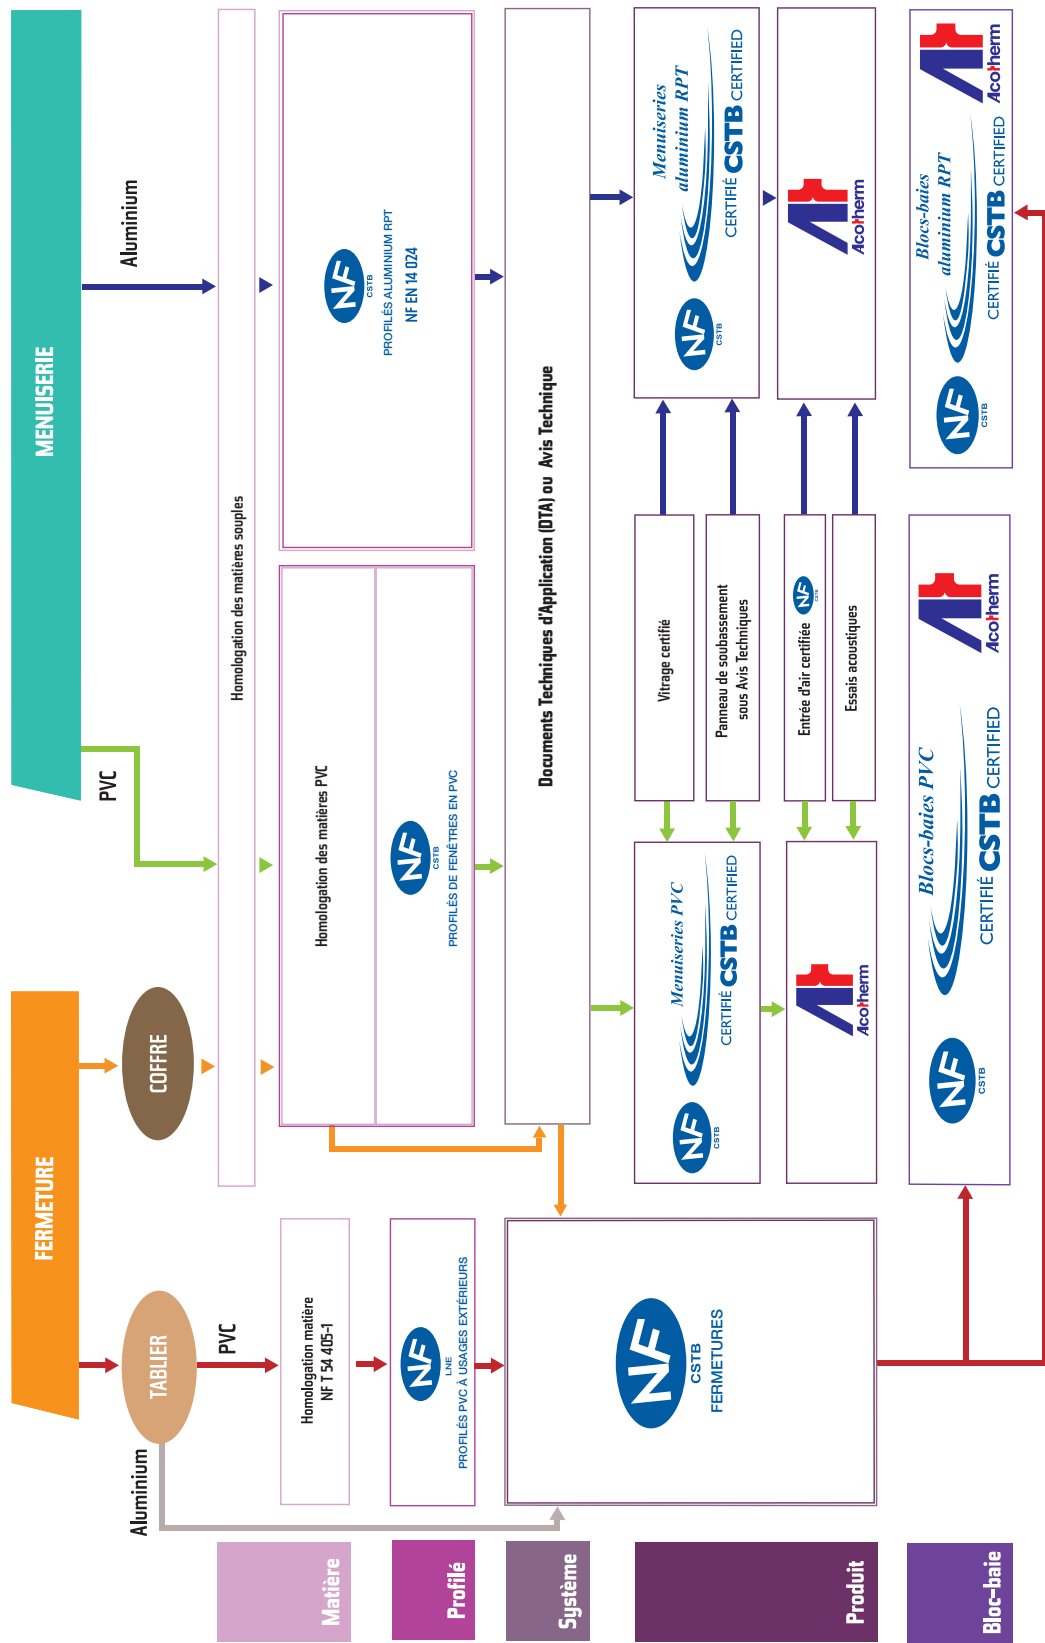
MENUISERIE

Aluminium

PVC

FERMETURE

COFFRE

TABLIER

PVC

Aluminium

Homologation des matières souples

NF CSTB PROFILÉS ALUMINIUM RPT NF EN 14 024

Homologation des matières PVC

NF CSTB PROFILÉS DE FENÊTRES EN PVC

Homologation matière NF T 54 405-1

NF LNE PROFILÉS PVC À USAGES EXTÉRIEURS

Documents Techniques d'Application (DTA) ou Avis Technique

NF CSTB FERMETURES

Menuiseries aluminium RPT CERTIFIÉ CSTB CERTIFIED

NF CSTB

Acotherm

Blocs-baies aluminium RPT CERTIFIÉ CSTB CERTIFIED

NF CSTB

Acotherm

Vitrage certifié

Panneau de soubassement sous Avis Techniques

Entrée d'air certifiée NF

Essais acoustiques

Menuiseries PVC CERTIFIÉ CSTB CERTIFIED

NF CSTB

Acotherm

Blocs-baies PVC CERTIFIÉ CSTB CERTIFIED

NF CSTB

Acotherm

Matière

Profilé

Système

Produit

Bloc-baie